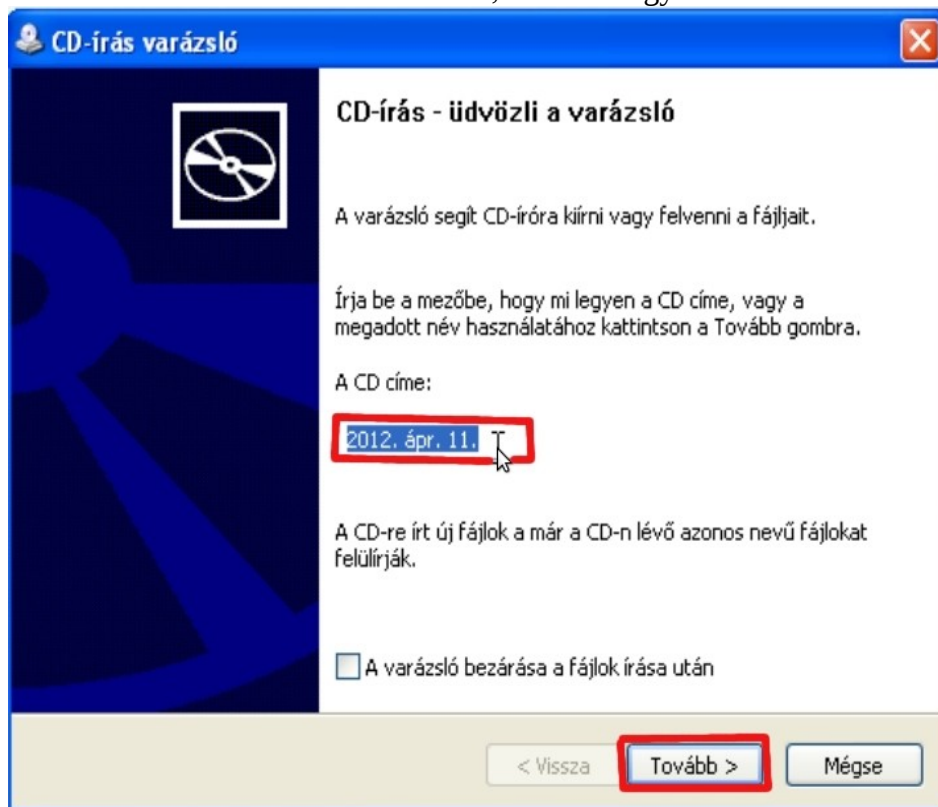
CD-írás varázsló

CD-írás - üdvözli a varázsló

A varázsló segít CD-íróra kiírni vagy felvenni a fájljait.

Írja be a mezőbe, hogy mi legyen a CD címe, vagy a megadott név használatához kattintson a Tovább gombra.

A CD címe:

2012. ápr. 11.

A CD-re írt új fájlok a már a CD-n lévő azonos nevű fájlokat felülírják.

A varázsló bezárása a fájlok írása után

< Vissza

Tovább >

Mégse